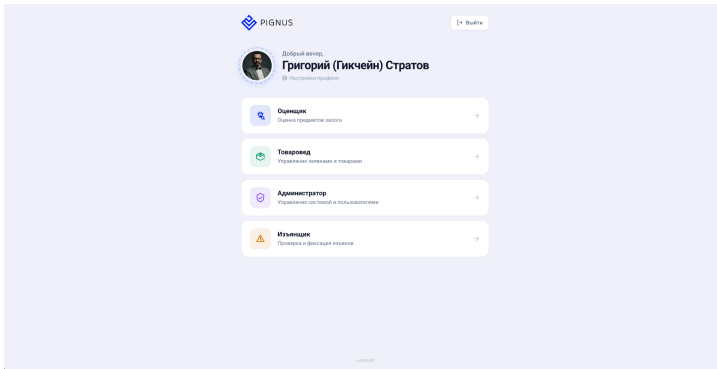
PIGNUS

Выйти

Добрый вечер,

Григорий (Гикчейн) Стратов

Настройки профиля

Оценщик
Оценка предметов залога

Товаровед
Управление заявками и товарами

Администратор
Управление системой и пользователями

Изъянщик
Проверка и фиксация изъянов

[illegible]